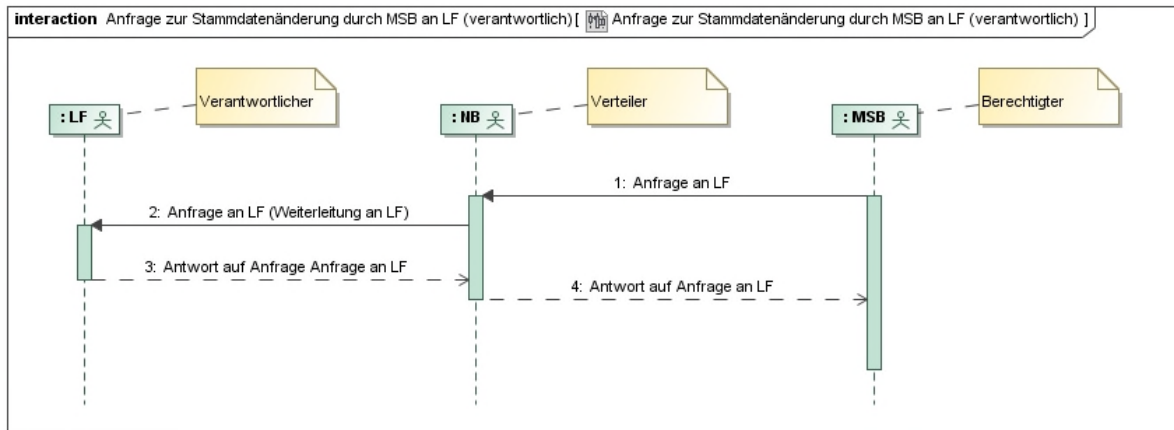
interaction Anfrage zur Stammdatenänderung durch MSB an LF (verantwortlich) [ Anfrage zur Stammdatenänderung durch MSB an LF (verantwortlich) ]

: LF

Verantwortlicher

: NB

Verteiler

: MSB

Berechtigter

1: Anfrage an LF

2: Anfrage an LF (Weiterleitung an LF)

3: Antwort auf Anfrage Anfrage an LF

4: Antwort auf Anfrage an LF